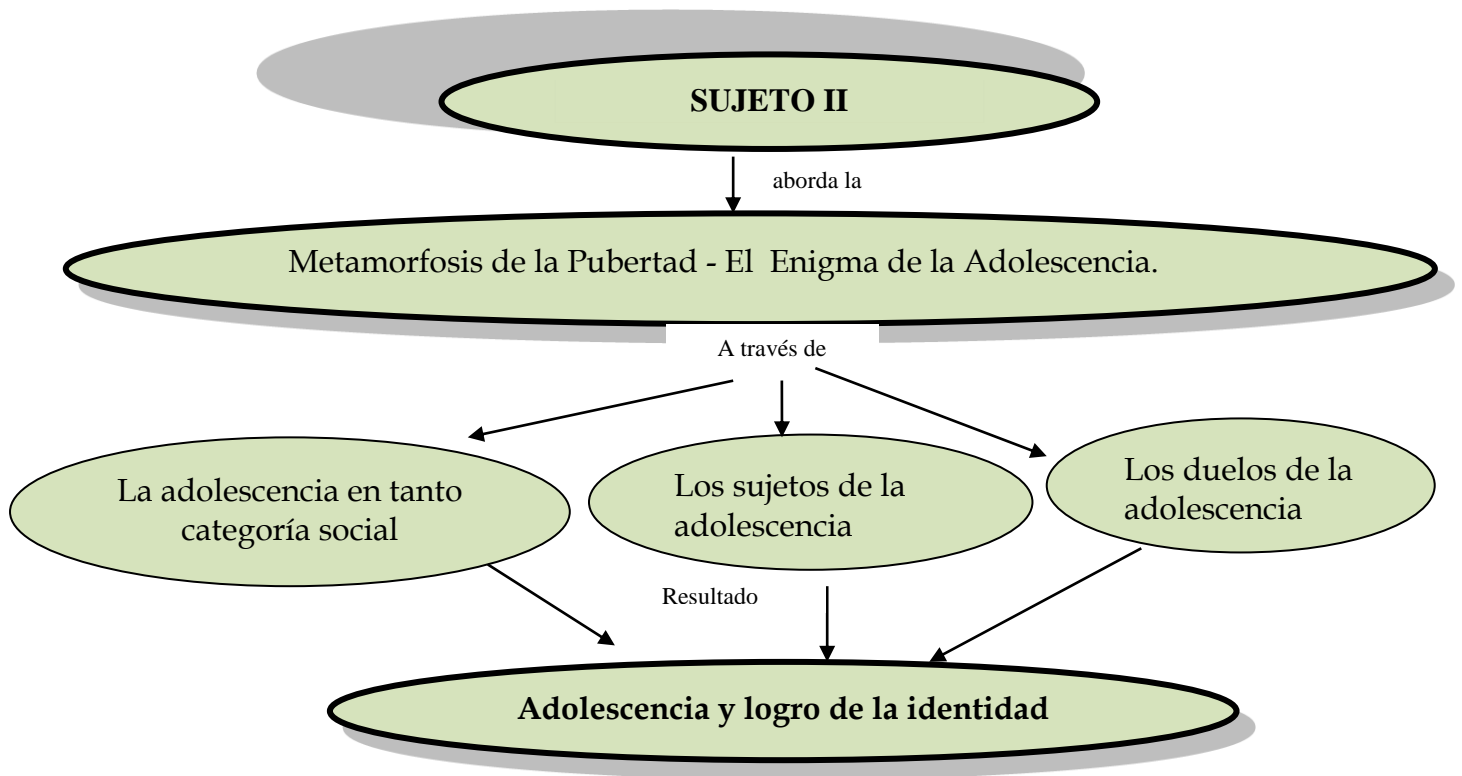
SUJETO II

aborda la

Metamorfosis de la Pubertad - El Enigma de la Adolescencia.

A través de

La adolescencia en tanto categoría social

Los sujetos de la adolescencia

Los duelos de la adolescencia

Resultado

Adolescencia y logro de la identidad